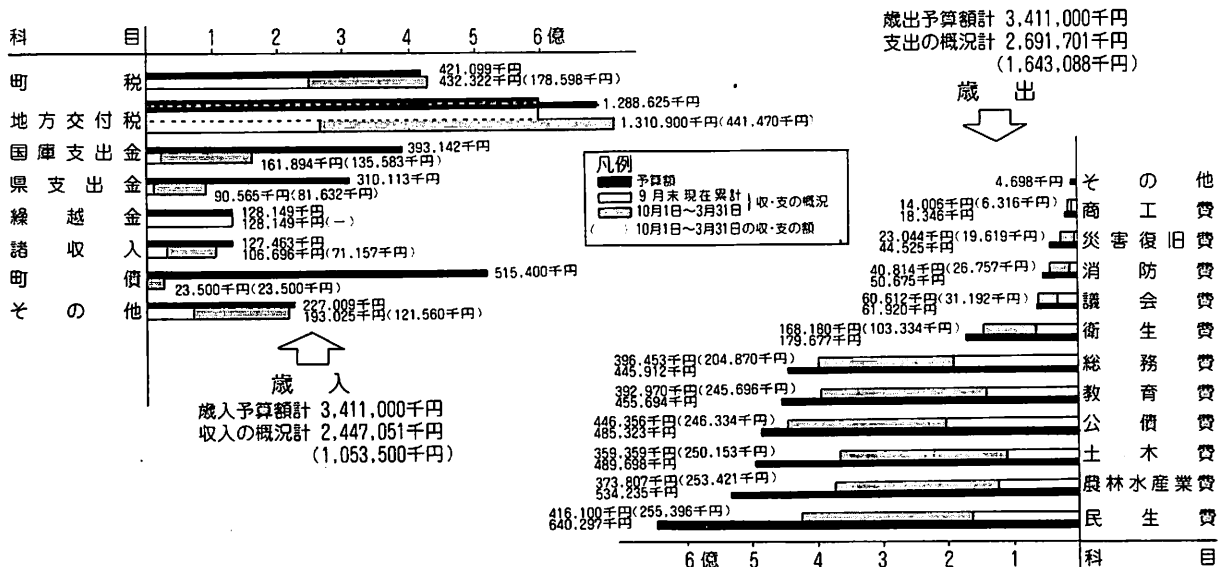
科 目 1 2 3 4 5 6億

町 税 421,099千円 432,322千円(178,598千円)
地方交付税 1,288,625千円 1,310,900千円(441,470千円)
国庫支出金 393,142千円 161,894千円(135,583千円)
県支出金 310,113千円 90,565千円(81,632千円)
繰越金 128,149千円 128,149千円(—)
諸収入 127,463千円 106,696千円(71,157千円)
町債 515,400千円 23,500千円(23,500千円)
その他 227,009千円 193,025千円(121,560千円)

歳 入
歳入予算額計 3,411,000千円
収入の概況計 2,447,051千円
(1,053,500千円)

凡例
予算額
9月末現在累計 } 収・支の概況
10月1日~3月31日
( ) 10月1日~3月31日の収・支の額

歳出予算額計 3,411,000千円
支出の概況計 2,691,701千円
(1,643,088千円)
歳 出

4,698千円 その他
14,006千円(6,316千円) 18,346千円 商工費
23,044千円(19,619千円) 44,525千円 災害復旧費
40,814千円(26,757千円) 50,675千円 消防費
60,612千円(31,192千円) 61,920千円 議会費
168,180千円(103,334千円) 179,677千円 衛生費
396,453千円(204,870千円) 445,912千円 総務費
392,970千円(245,696千円) 455,694千円 教育費
446,356千円(246,334千円) 485,323千円 公債費
359,359千円(250,153千円) 489,698千円 土木費
373,807千円(253,421千円) 534,235千円 農林水産業費
416,100千円(255,396千円) 640,297千円 民生費

6億 5 4 3 2 1 科 目